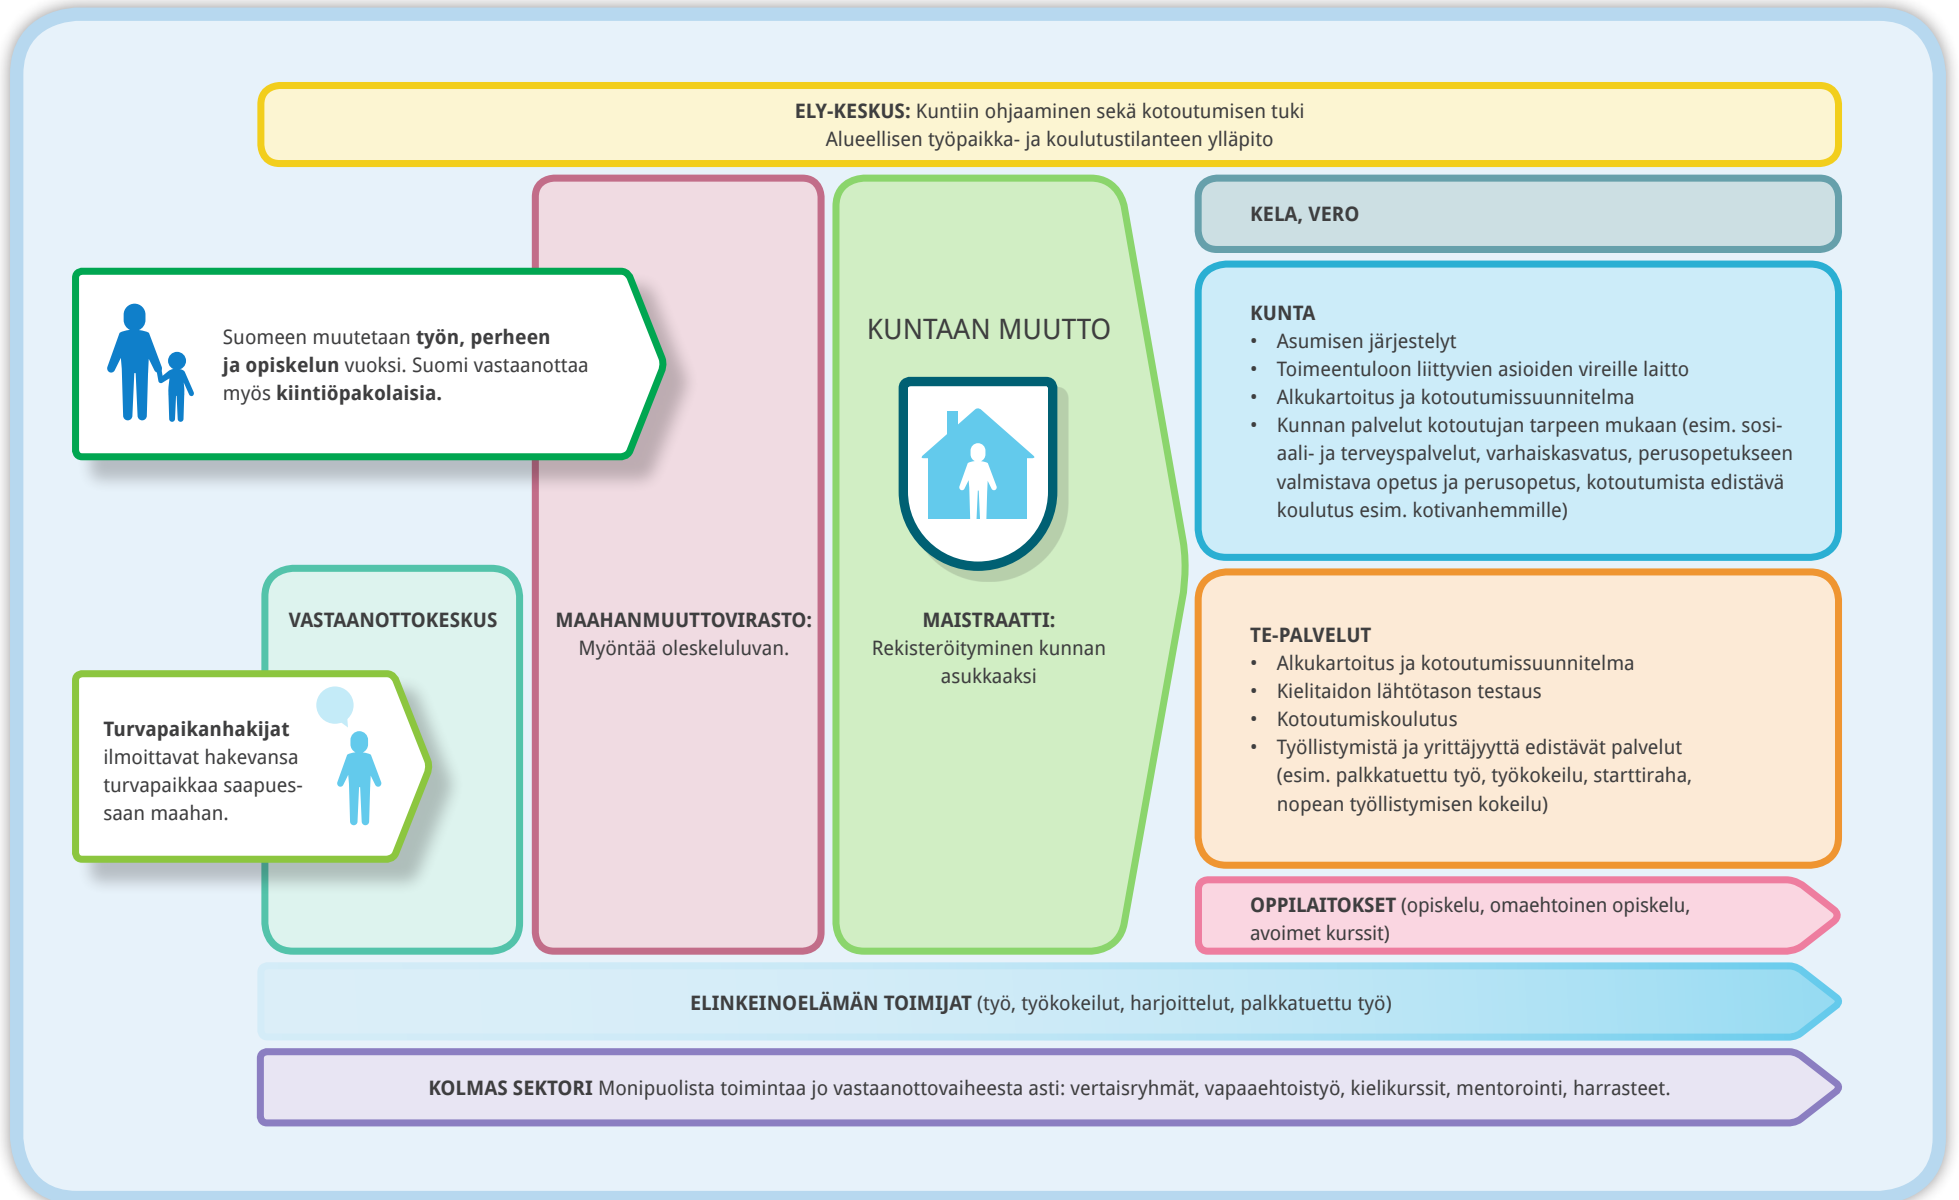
**ELY-KESKUS:** Kuntiin ohjaaminen sekä kotoutumisen tuki
Alueellisen työpaikka- ja koulutustilanteen ylläpito

Suomeen muutetaan **työn, perheen ja opiskelun** vuoksi. Suomi vastaanottaa myös **kiintiöpakolaisia.**

**VASTAANOTTOKESKUS**

**Turvapaikanhakijat** ilmoittavat hakevansa turvapaikkaa saapuessaan maahan.

**MAAHANMUUTTOVIRASTO:**
Myöntää oleskeluluvan.

KUNTAAN MUUTTO

**MAISTRAATTI:**
Rekisteröityminen kunnan asukkaaksi

**KELA, VERO**

**KUNTA**
- Asumisen järjestelyt
- Toimeentuloon liittyvien asioiden vireille laitto
- Alkukartoitus ja kotoutumissuunnitelma
- Kunnan palvelut kotoutujan tarpeen mukaan (esim. sosiaali- ja terveyspalvelut, varhaiskasvatus, perusopetukseen valmistava opetus ja perusopetus, kotoutumista edistävä koulutus esim. kotivanhemmille)

**TE-PALVELUT**
- Alkukartoitus ja kotoutumissuunnitelma
- Kielitaidon lähtötason testaus
- Kotoutumiskoulutus
- Työllistymistä ja yrittäjyyttä edistävät palvelut (esim. palkkatuettu työ, työkokeilu, starttiraha, nopean työllistymisen kokeilu)

**OPPILAITOKSET** (opiskelu, omaehtoinen opiskelu, avoimet kurssit)

**ELINKEINOELÄMÄN TOIMIJAT** (työ, työkokeilut, harjoittelut, palkkatuettu työ)

**KOLMAS SEKTORI** Monipuolista toimintaa jo vastaanottovaiheesta asti: vertaisryhmät, vapaaehtoistyö, kielikurssit, mentorointi, harrasteet.